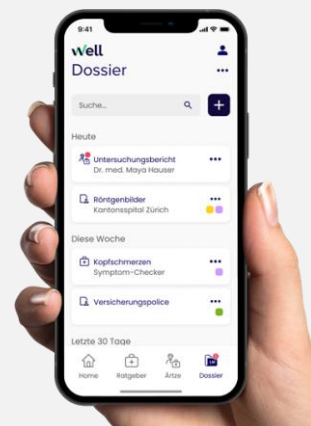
9:41

well

Dossier

•••

Suche...

+

Heute

Untersuchungsbericht
Dr. med. Maya Hauser

•••

Röntgenbilder
Kantonsspital Zürich

•••

Diese Woche

Kopfschmerzen
Symptom-Checker

•••

Versicherungspolice

•••

Letzte 30 Tage

Home

Ratgeber

Ärzte

Dossier